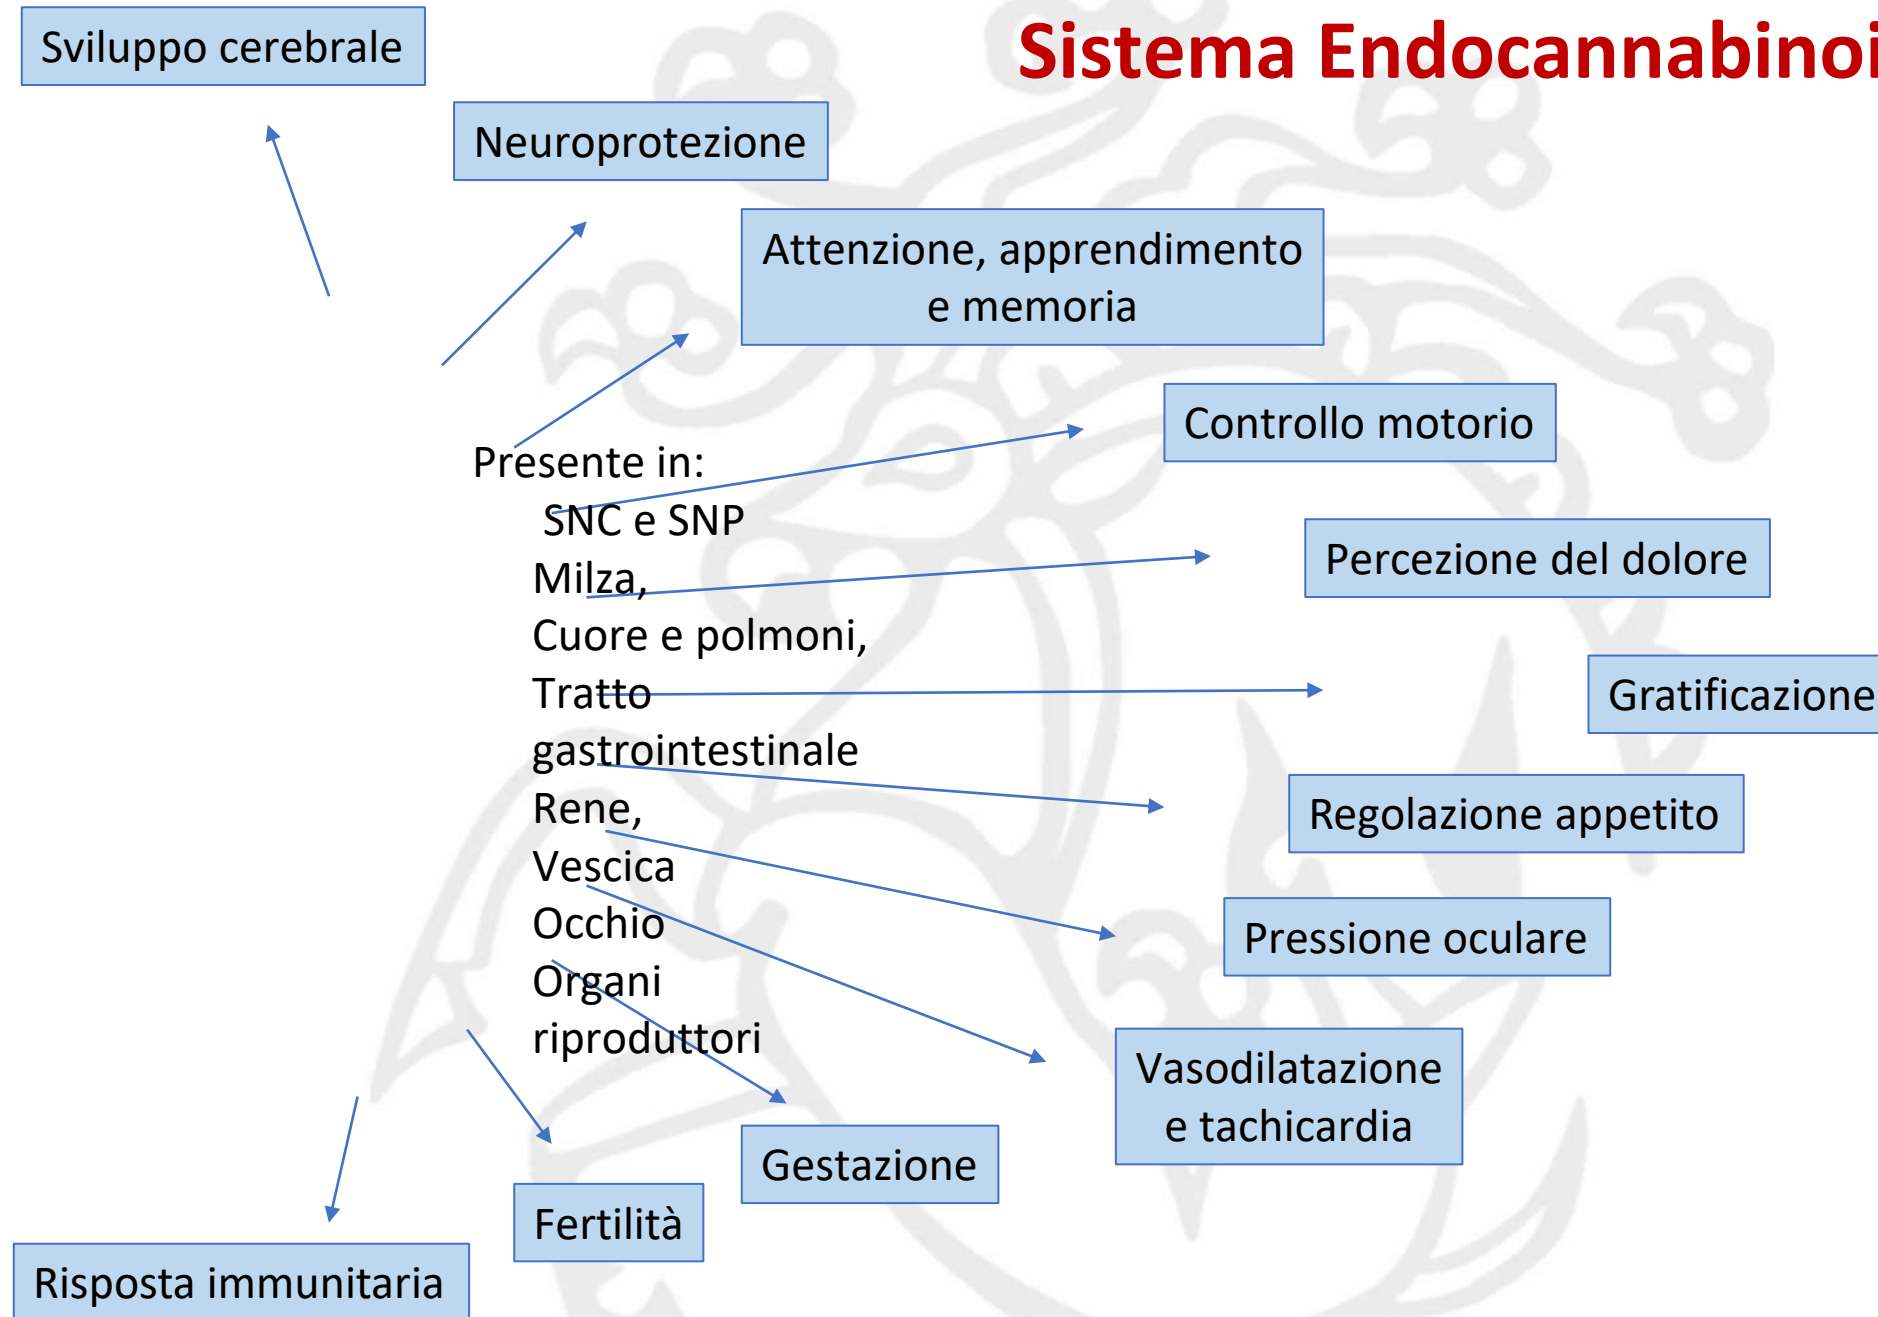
Sistema Endocannabinoi

Sviluppo cerebrale

Neuroprotezione

Attenzione, apprendimento e memoria

Controllo motorio

Percezione del dolore

Gratificazione

Regolazione appetito

Pressione oculare

Vasodilatazione e tachicardia

Gestazione

Fertilità

Risposta immunitaria

Presente in:
SNC e SNP
Milza,
Cuore e polmoni,
Tratto gastrointestinale
Rene,
Vescica
Occhio
Organi riproduttori